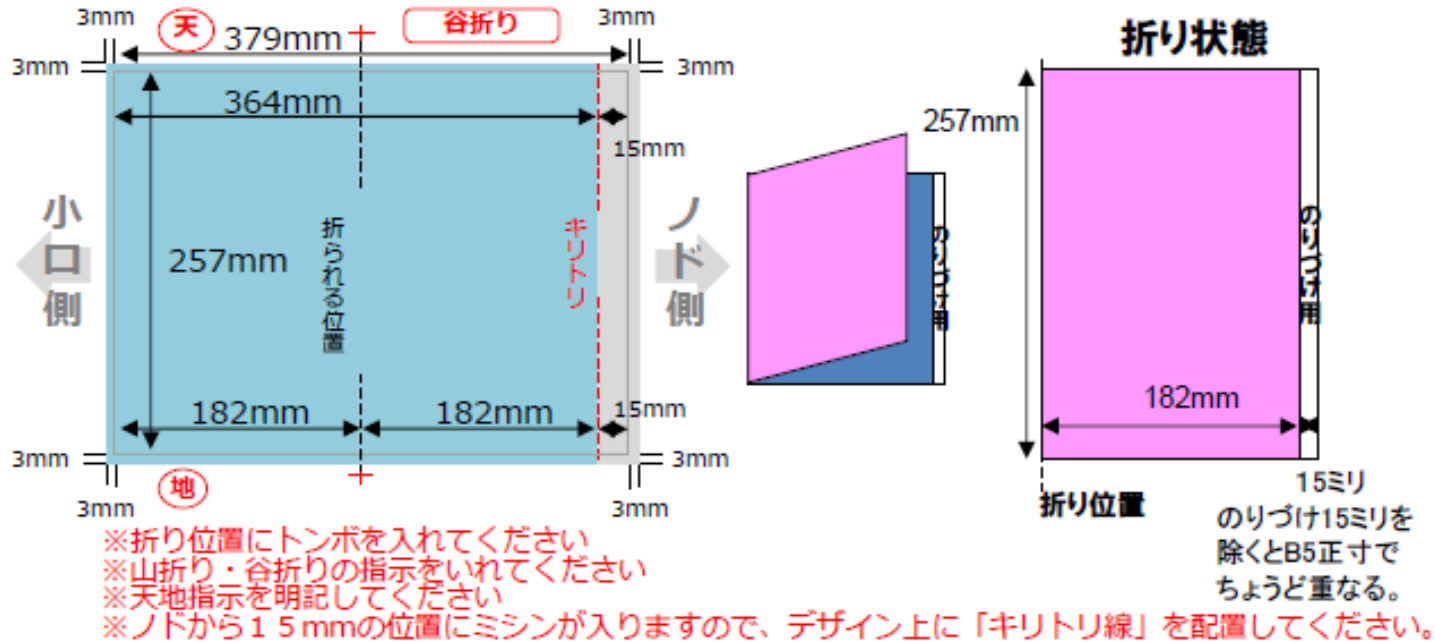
3mm
天
379mm
谷折り
3mm
3mm
3mm
364mm
15mm
小口側
折られる位置
キリトリ
ノド側
257mm
182mm
182mm
15mm
3mm
3mm
3mm
地
3mm

折り状態
257mm
のりづけ用
のりづけ用
182mm
15ミリ
折り位置
のりづけ15ミリを除くとB5正寸でちょうど重なる。

※折り位置にトンボを入れてください
※山折り・谷折りの指示をいれてください
※天地指示を明記してください
※ノドから１５mmの位置にミシンが入りますので、デザイン上に「キリトリ線」を配置してください。